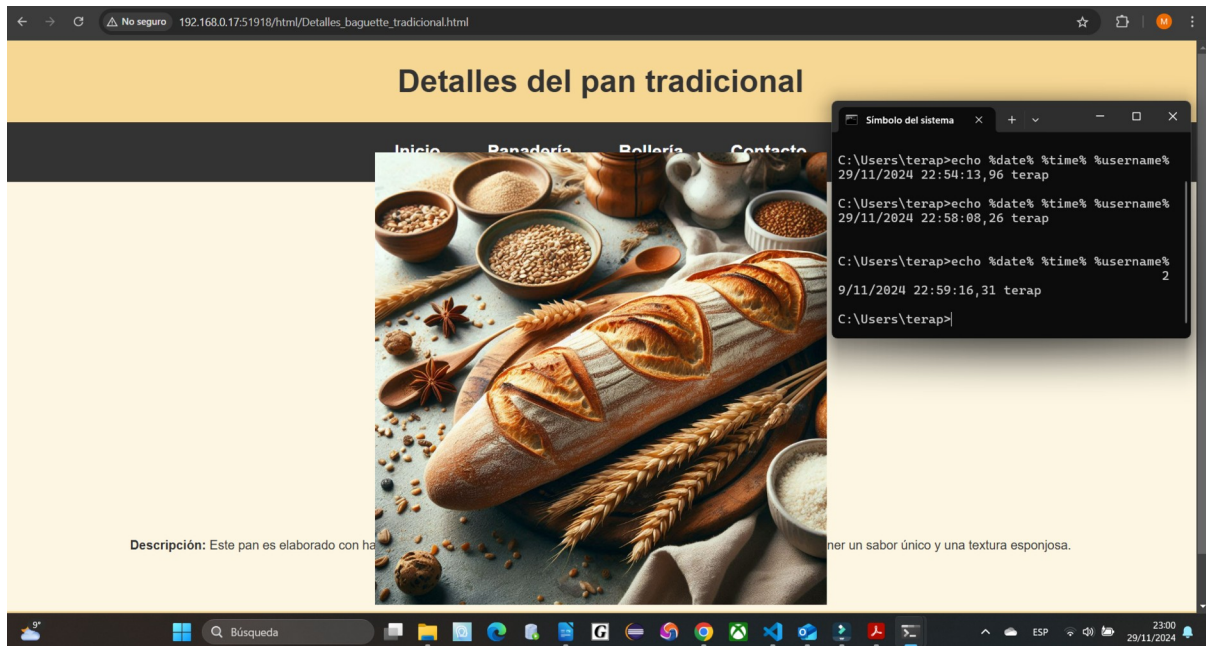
No seguro 192.168.0.17:51918/html/Detalles_baguette_tradicional.html

M

Detalles del pan tradicional

Inicio Panadería Bollería Contacto

Símbolo del sistema

C:\Users\terap>echo %date% %time% %username%
29/11/2024 22:54:13,96 terap

C:\Users\terap>echo %date% %time% %username%
29/11/2024 22:58:08,26 terap

C:\Users\terap>echo %date% %time% %username%
2
9/11/2024 22:59:16,31 terap

C:\Users\terap>

**Descripción:** Este pan es elaborado con ha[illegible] ner un sabor único y una textura esponjosa.

9°

Búsqueda

ESP

23:00
29/11/2024